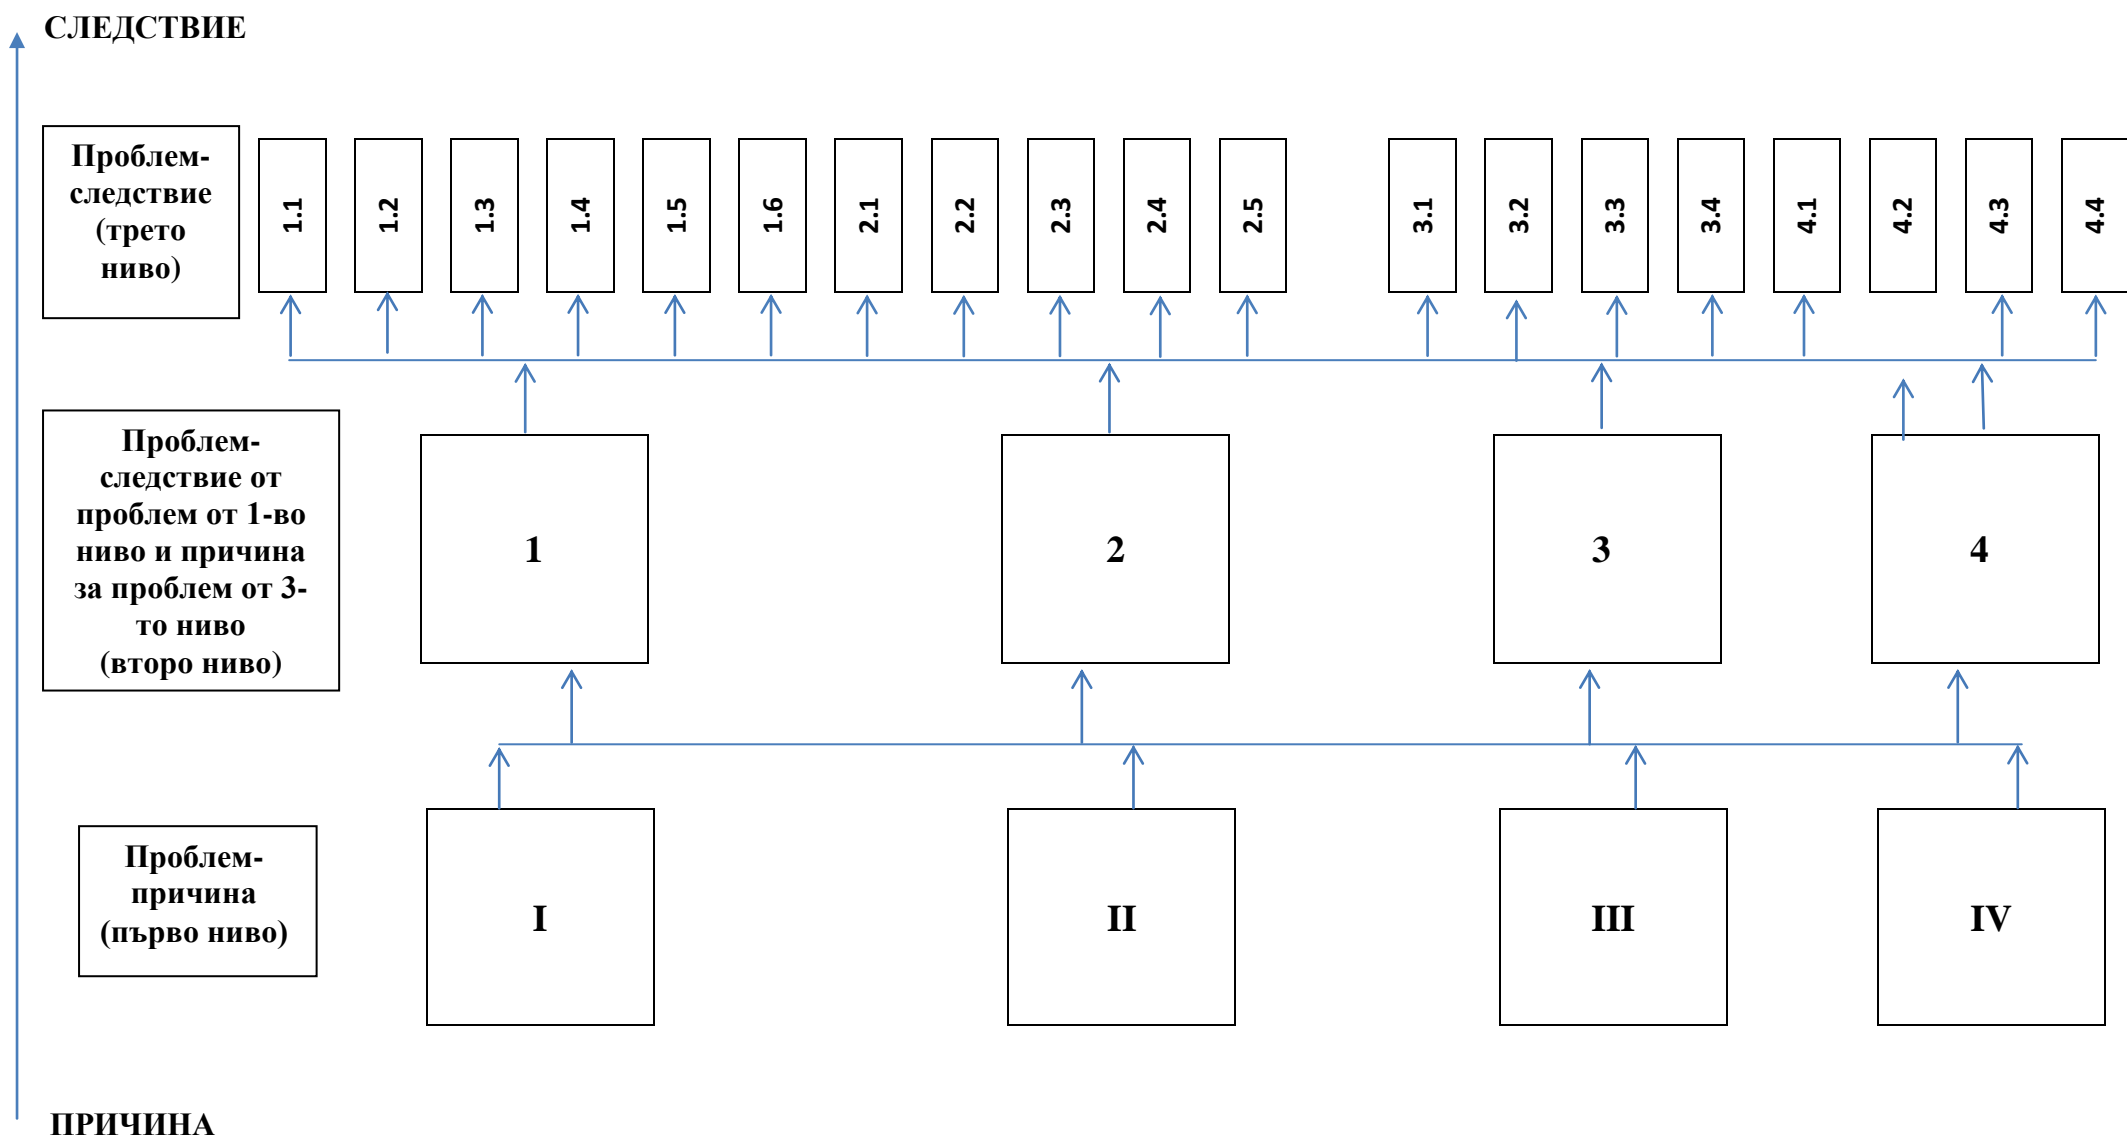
СЛЕДСТВИЕ

Проблем-следствие (трето ниво)

1.1

1.2

1.3

1.4

1.5

1.6

2.1

2.2

2.3

2.4

2.5

3.1

3.2

3.3

3.4

4.1

4.2

4.3

4.4

Проблем-следствие от проблем от 1-во ниво и причина за проблем от 3-то ниво (второ ниво)

1

2

3

4

Проблем-причина (първо ниво)

I

II

III

IV

ПРИЧИНА